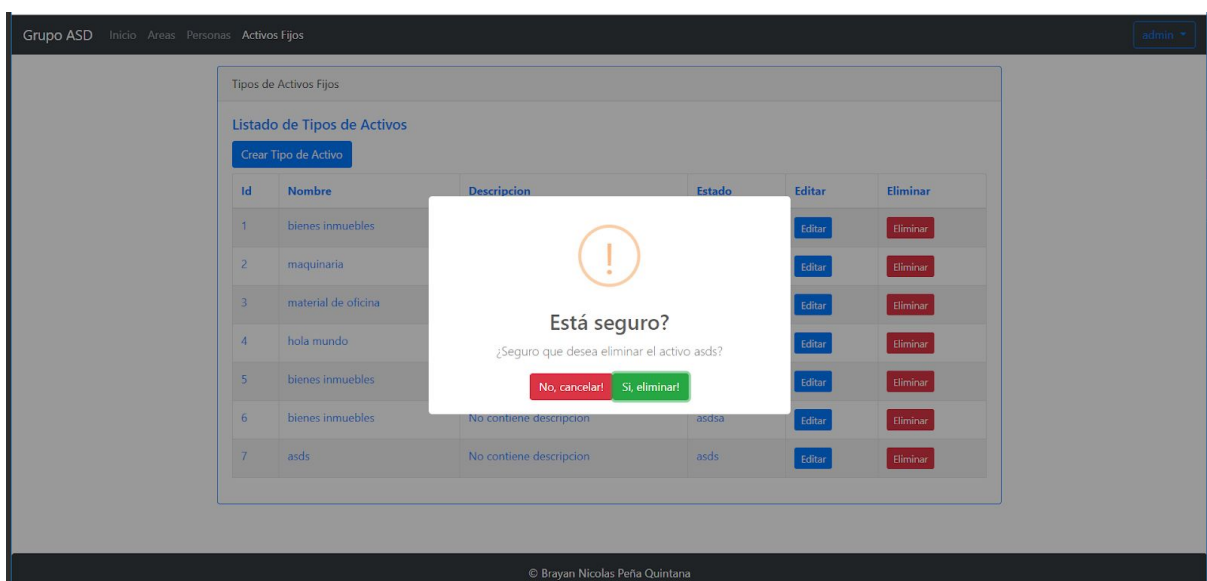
Grupo ASD Inicio Areas Personas Activos Fijos admin

Tipos de Activos Fijos

Listado de Tipos de Activos

Crear Tipo de Activo

| Id | Nombre | Descripcion | Estado | Editar | Eliminar |
|---|---|---|---|---|---|
| 1 | bienes inmuebles | | | Editar | Eliminar |
| 2 | maquinaria | | | Editar | Eliminar |
| 3 | material de oficina | | | Editar | Eliminar |
| 4 | hola mundo | | | Editar | Eliminar |
| 5 | bienes inmuebles | | | Editar | Eliminar |
| 6 | bienes inmuebles | No contiene descripcion | asdsa | Editar | Eliminar |
| 7 | asds | No contiene descripcion | asds | Editar | Eliminar |

!

Está seguro?

¿Seguro que desea eliminar el activo asds?

No, cancelar! Si, eliminar!

© Brayan Nicolas Peña Quintana